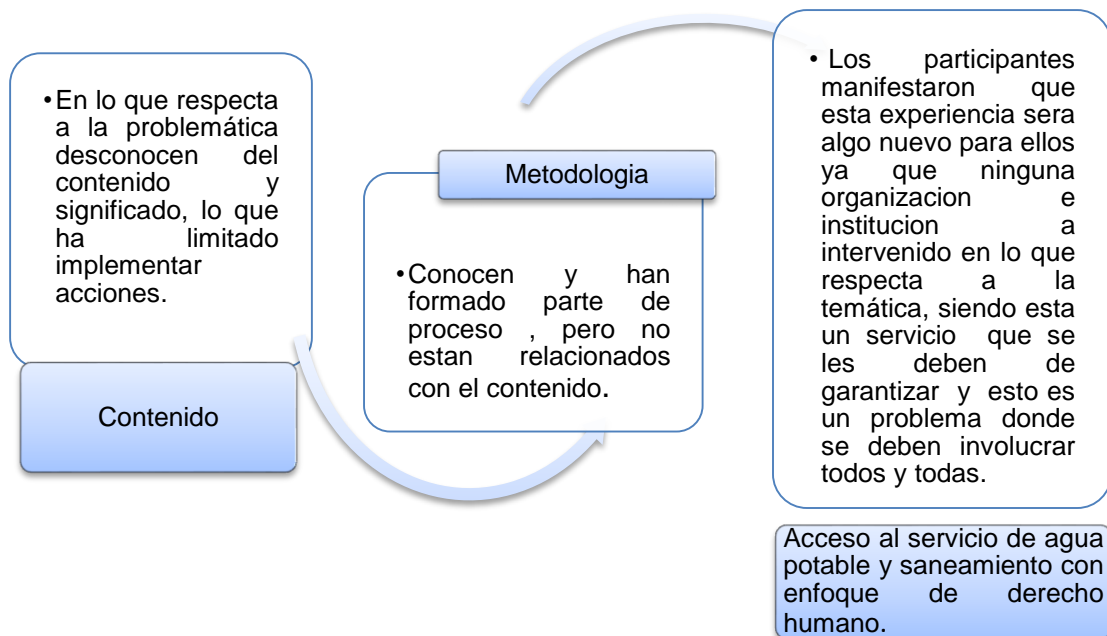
• En lo que respecta a la problemática desconocen del contenido y significado, lo que ha limitado implementar acciones.

Contenido

Metodologia

• Conocen y han formado parte de proceso , pero no estan relacionados con el contenido.

• Los participantes manifestaron que esta experiencia sera algo nuevo para ellos ya que ninguna organizacion e institucion a intervenido en lo que respecta a la temática, siendo esta un servicio que se les deben de garantizar y esto es un problema donde se deben involucrar todos y todas.

Acceso al servicio de agua potable y saneamiento con enfoque de derecho humano.